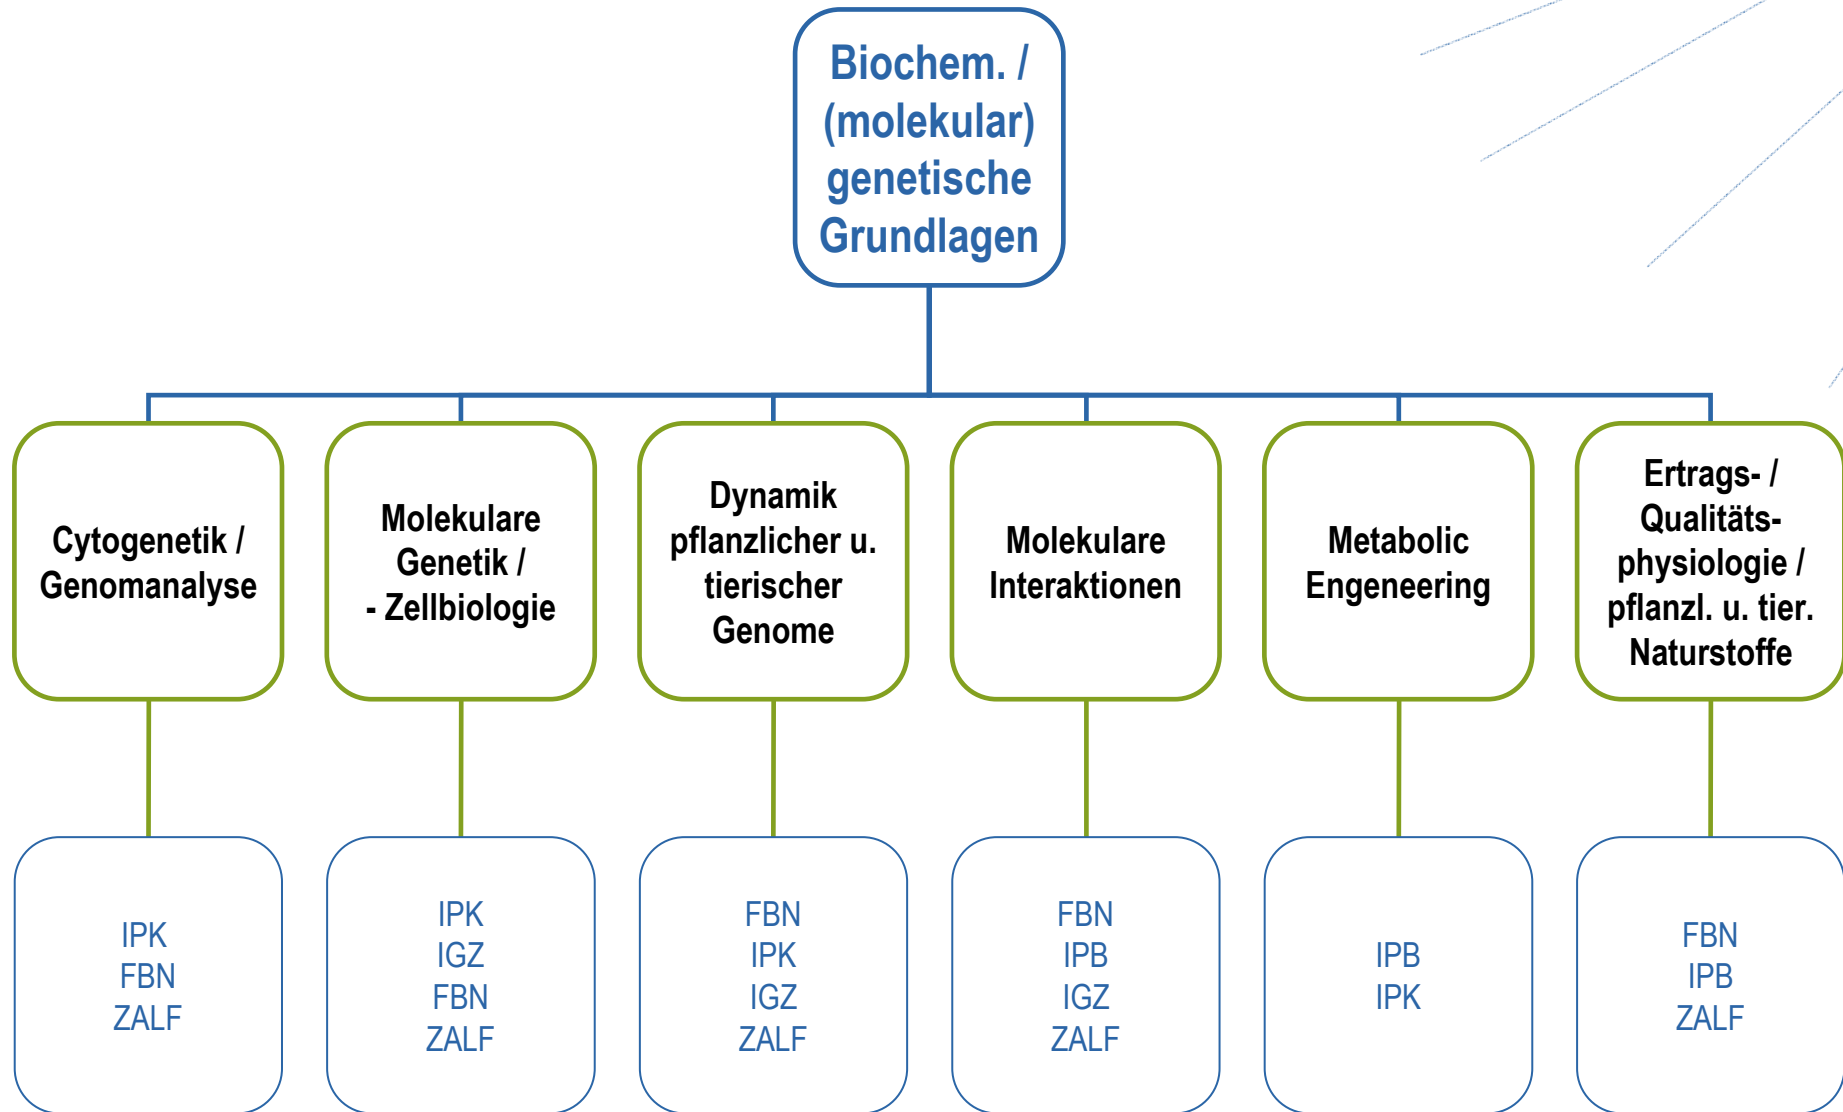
Biochem. / (molekular) genetische Grundlagen

Cytogenetik / Genomanalyse

IPK
FBN
ZALF

Molekulare Genetik / - Zellbiologie

IPK
IGZ
FBN
ZALF

Dynamik pflanzlicher u. tierischer Genome

FBN
IPK
IGZ
ZALF

Molekulare Interaktionen

FBN
IPB
IGZ
ZALF

Metabolic Engeneering

IPB
IPK

Ertrags- / Qualitäts-physiologie / pflanzl. u. tier. Naturstoffe

FBN
IPB
ZALF